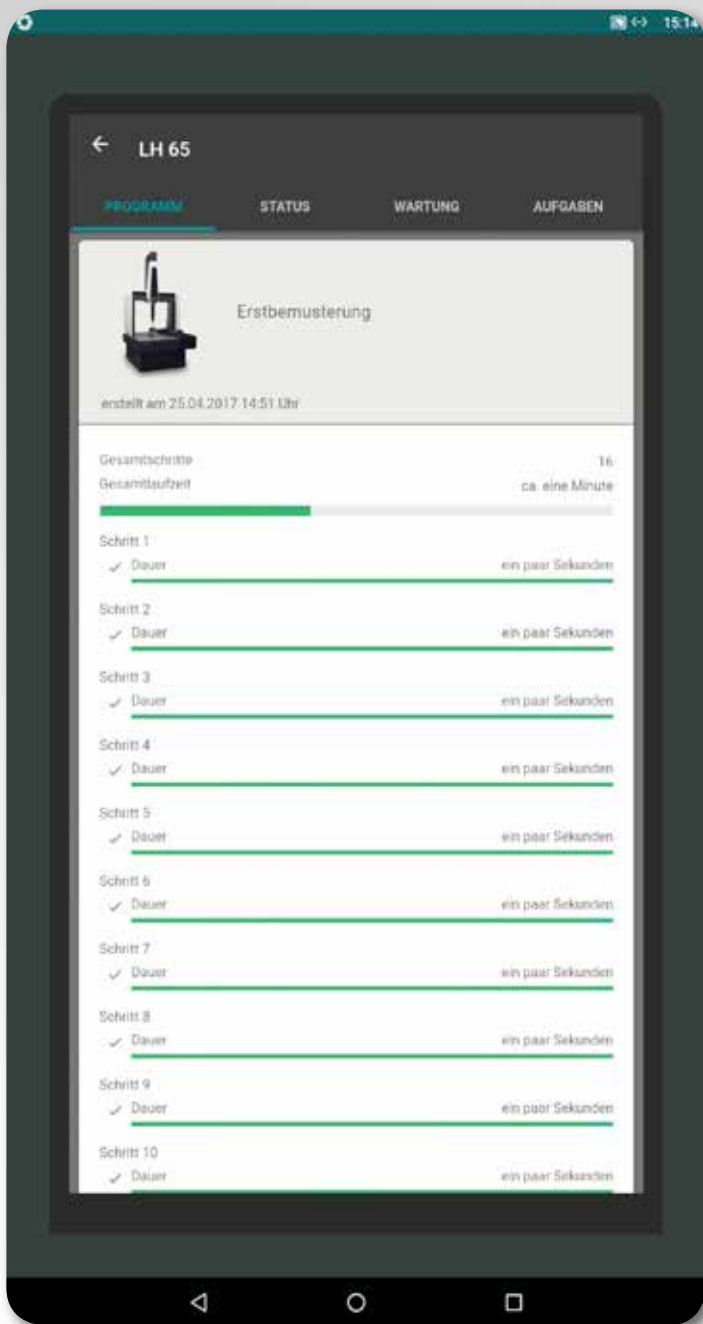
15:14

← LH 65

PROGRAMM STATUS WARTUNG AUFGABEN

Erstbemusterung

erstellt am 25.04.2017 14:51 Uhr

Gesamtschritte 16
Gesamtlaufzeit ca. eine Minute

Schritt 1
✓ Dauer ein paar Sekunden

Schritt 2
✓ Dauer ein paar Sekunden

Schritt 3
✓ Dauer ein paar Sekunden

Schritt 4
✓ Dauer ein paar Sekunden

Schritt 5
✓ Dauer ein paar Sekunden

Schritt 6
✓ Dauer ein paar Sekunden

Schritt 7
✓ Dauer ein paar Sekunden

Schritt 8
✓ Dauer ein paar Sekunden

Schritt 9
✓ Dauer ein paar Sekunden

Schritt 10
✓ Dauer ein paar Sekunden